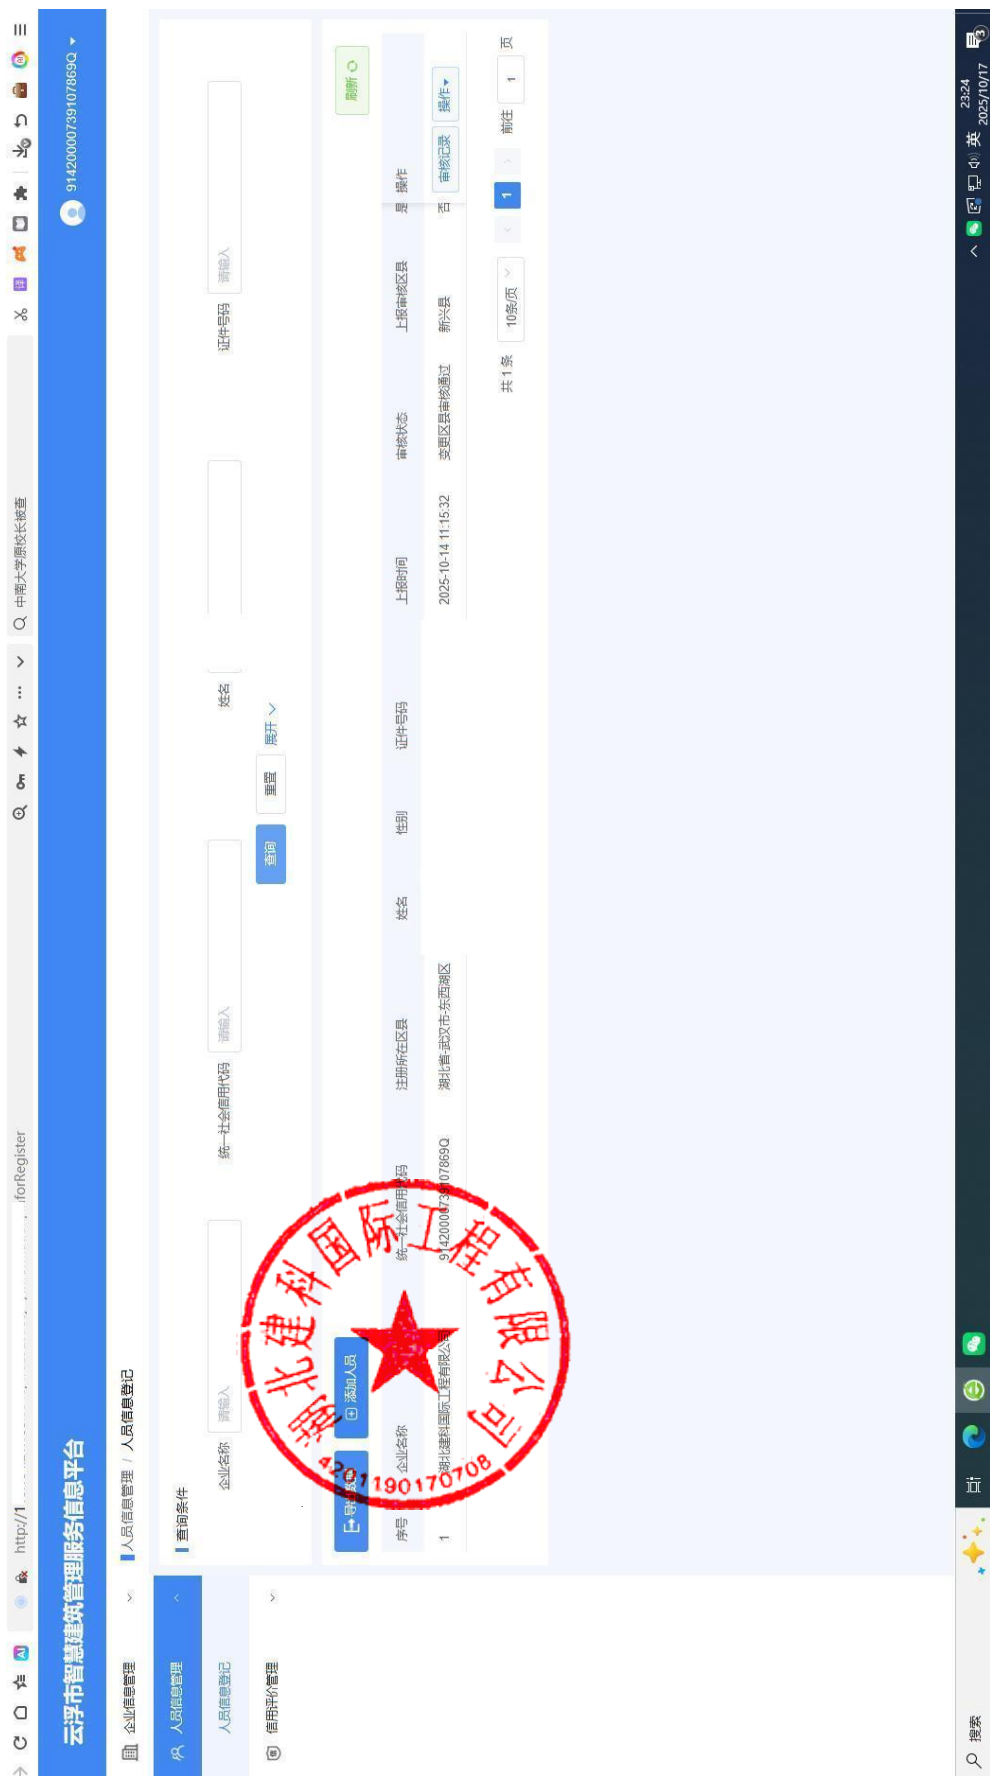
http://1 ... /forRegister

中南大学原校长被查

云浮市智慧建筑管理服务信息平台

91420000739107869Q

企业信息管理
人员信息管理
人员信息登记
信用评价管理

人员信息管理 / 人员信息登记

查询条件

企业名称 请输入
统一社会信用代码 请输入
姓名
证件号码 请输入

查询 重置 展开

上报 添加人员 刷新

| 序号 | 企业名称 | 统一社会信用代码 | 注册所在区县 | 姓名 | 性别 | 证件号码 | 上报时间 | 审核状态 | 上报审核区县 | 是 | 操作 |
|---|---|---|---|---|---|---|---|---|---|---|---|
| 1 | 湖北建科国际工程有限公司 | 91420000739107869Q | 湖北省-武汉市-东西湖区 | | | | 2025-10-14 11:15:32 | 变更区县审核通过 | 新兴县 | 否 | 审核记录 操作 |

共 1 条 10条/页 1 前往 1 页

湖北建科国际工程有限公司
4201190170708

搜索

23:24
2025/10/17
英